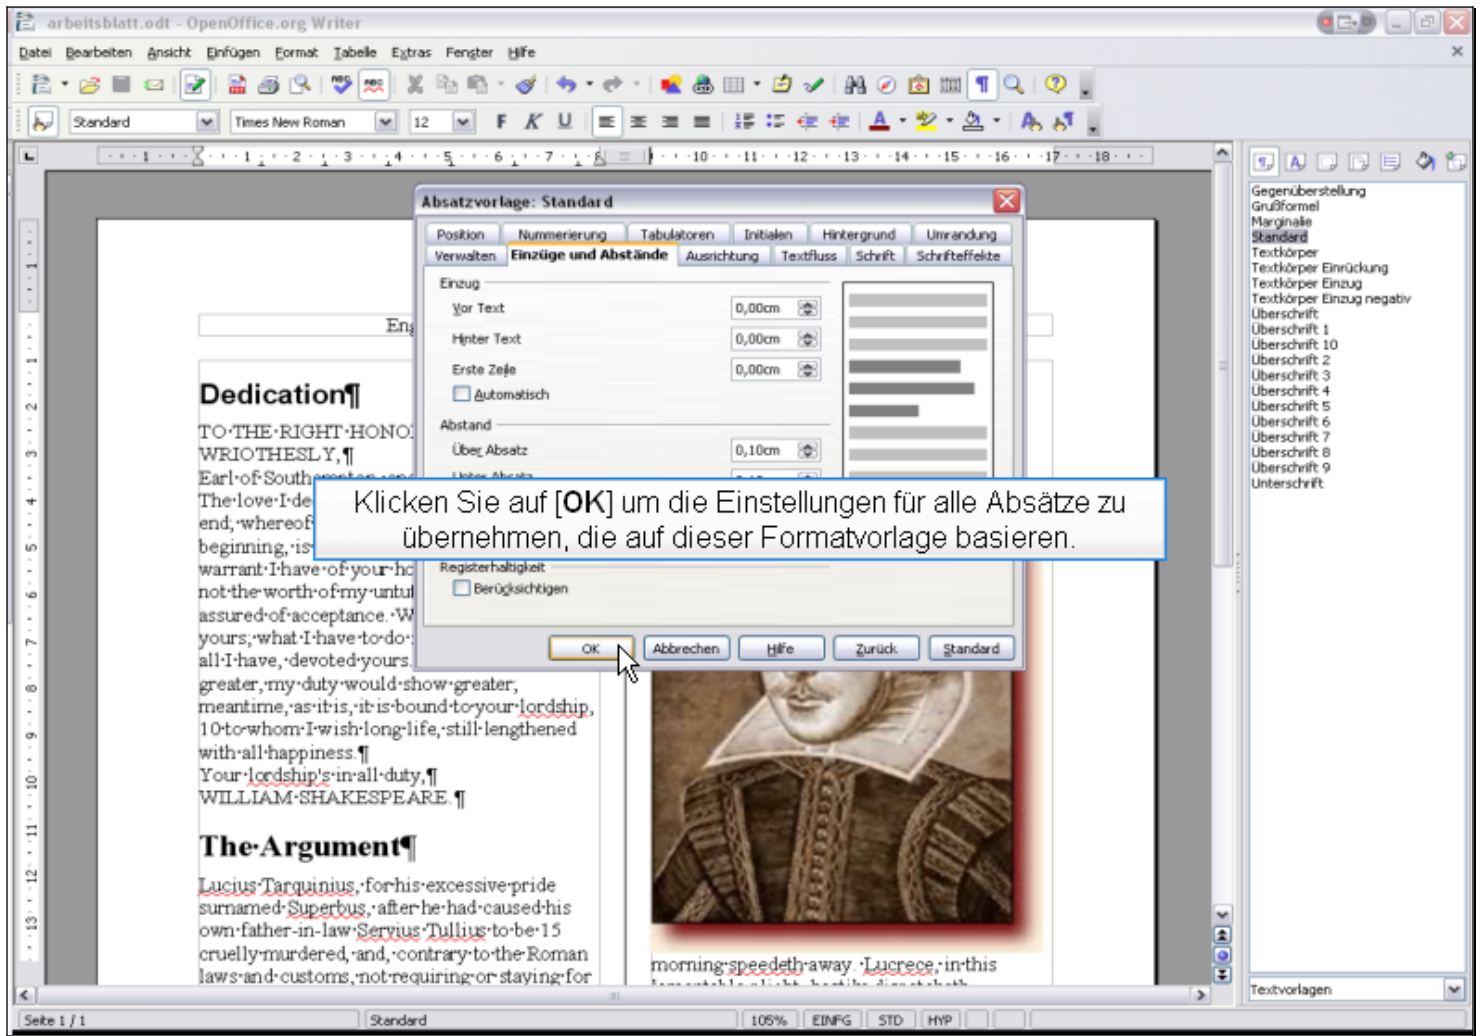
arbeitsblatt.odt - OpenOffice.org Writer

Datei Bearbeiten Ansicht Einfügen Format Tabelle Extras Fenster Hilfe

Standard Times New Roman 12

Absatzvorlage: Standard

Position Nummerierung Tabulatoren Initialen Hintergrund Umrandung
Verwalten Einzüge und Abstände Ausrichtung Textfluss Schrift Schrifteffekte

Einzug
Vor Text 0,00cm
Hinter Text 0,00cm
Erste Zeile 0,00cm
Automatisch

Abstand
Über Absatz 0,10cm

Klicken Sie auf [OK] um die Einstellungen für alle Absätze zu übernehmen, die auf dieser Formatvorlage basieren.

Registerhaltigkeit
Berücksichtigen

OK Abbrechen Hilfe Zurück Standard

Eng

Dedication¶
TO·THE·RIGHT·HONO
WRIOTHESLY,¶
Earl·of·South
The·love·I·de
end;·whereof
beginning,·is
warrant·I·have·of·your·hc
not·the·worth·of·my·untu
assured·of·acceptance.·W
yours;·what·I·have·to·do·
all·I·have,·devoted·yours.
greater,·my·duty·would·show·greater;
meantime,·as·it·is,·it·is·bound·to·your·lordship,
10·to·whom·I·wish·long·life,·still·lengthened
with·all·happiness.¶
Your·lordship's·in·all·duty,¶
WILLIAM·SHAKESPEARE.¶

The·Argument¶
Lucius·Tarquinius,·for·his·excessive·pride
surnamed·Superbus,·after·he·had·caused·his
own·father-in-law·Servius·Tullius·to·be·15
cruelly·murdered,·and,·contrary·to·the·Roman
laws·and·customs,·not·requiring·or·staying·for

morning·speedeth·away.·Lucrece,·in·this

Gegenüberstellung
Grußformel
Marginalie
Standard
Textkörper
Textkörper Einrückung
Textkörper Einzug
Textkörper Einzug negativ
Überschrift
Überschrift 1
Überschrift 10
Überschrift 2
Überschrift 3
Überschrift 4
Überschrift 5
Überschrift 6
Überschrift 7
Überschrift 8
Überschrift 9
Unterschrift

Textvorlagen

Seite 1 / 1 Standard 105% EINFG STD HYP